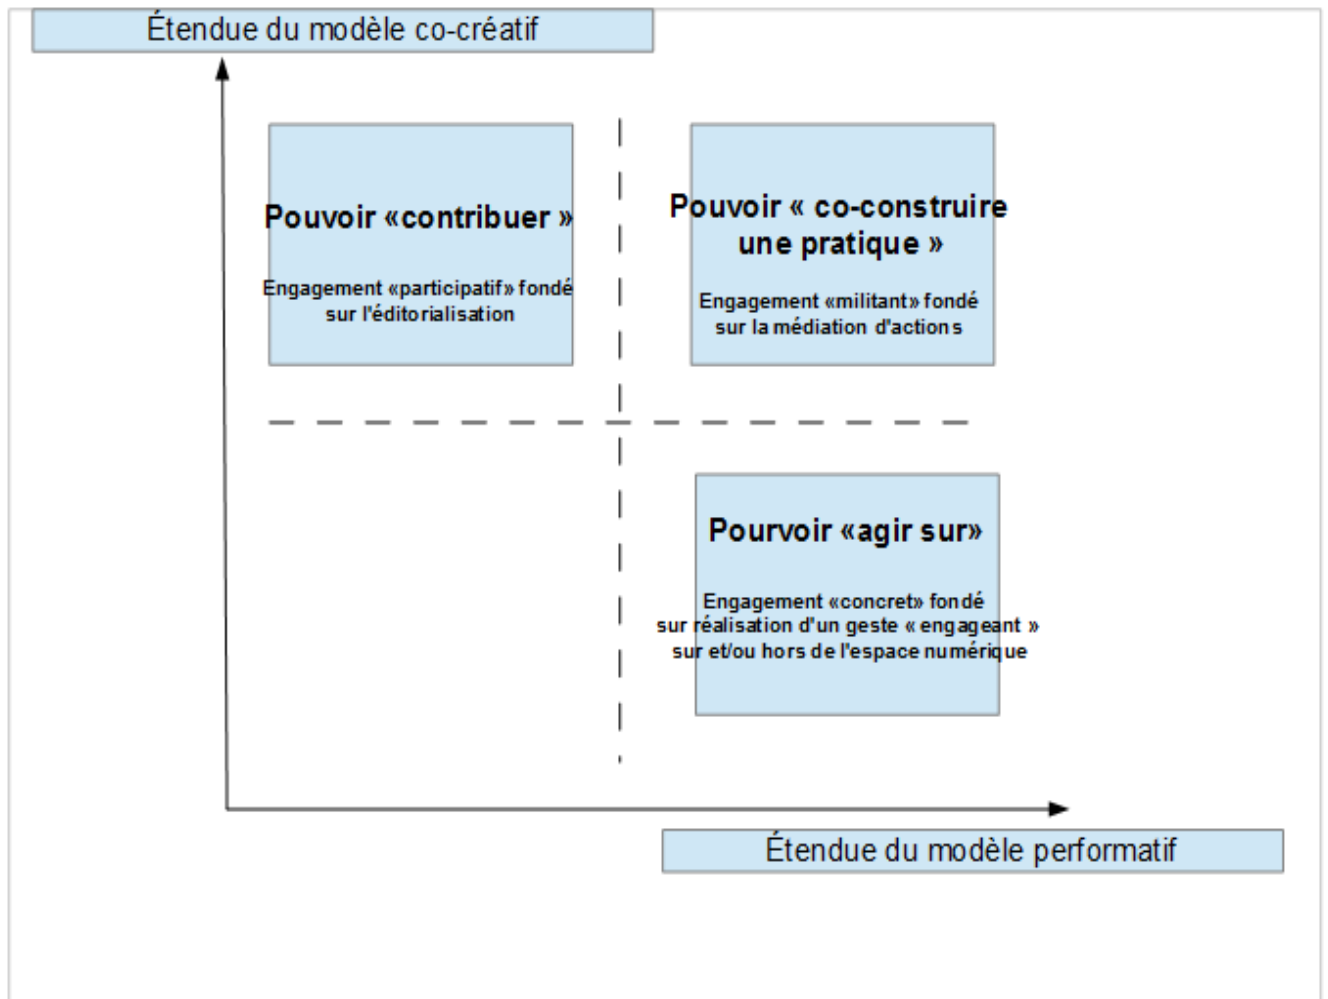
Étendue du modèle co-créatif

Pouvoir «contribuer »

Engagement «participatif» fondé sur l'éditorialisation

Pouvoir « co-construire une pratique »

Engagement «militant» fondé sur la médiation d'actions

Pourvoir «agir sur»

Engagement «concret» fondé sur réalisation d'un geste « engageant » sur et/ou hors de l'espace numérique

Étendue du modèle performatif